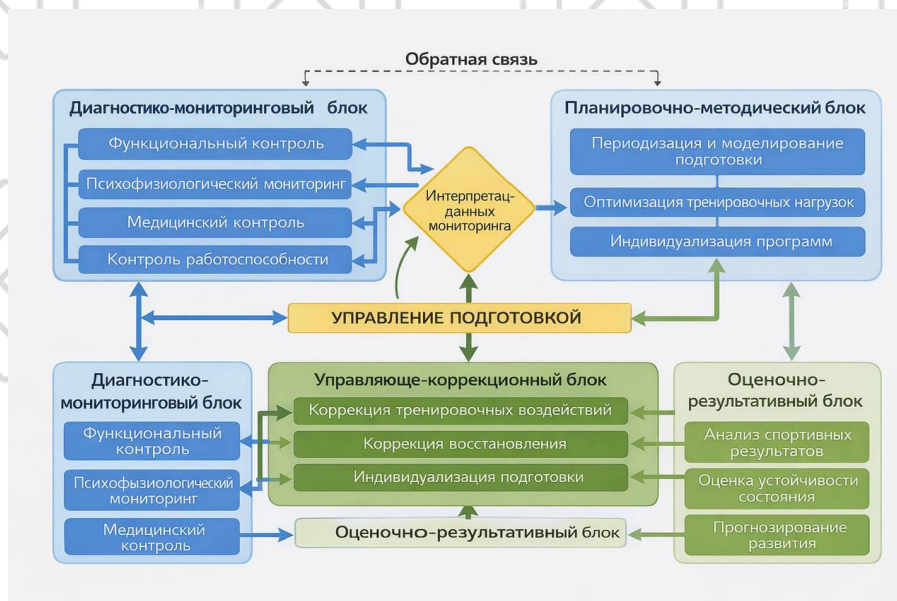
Обратная связь

Диагностико-мониторинговый блок

Функциональный контроль

Психофизиологический мониторинг

Медицинский контроль

Контроль работоспособности

Интерпретац-данных мониторинга

Планировочно-методический блок

Периодизация и моделирование подготовки

Оптимизация тренировочных нагрузок

Индивидуализация программ

УПРАВЛЕНИЕ ПОДГОТОВКОЙ

Диагностико-мониторинговый блок

Функциональный контроль

Психофызиологический мониторинг

Медицинский контроль

Управляюще-коррекционный блок

Коррекция тренировочных воздействий

Коррекция восстановления

Индивидуализация подготовки

Оценочно-результативный блок

Оценочно-результативный блок

Анализ спортивных результатов

Оценка устойчивости состояния

Прогнозирование развития